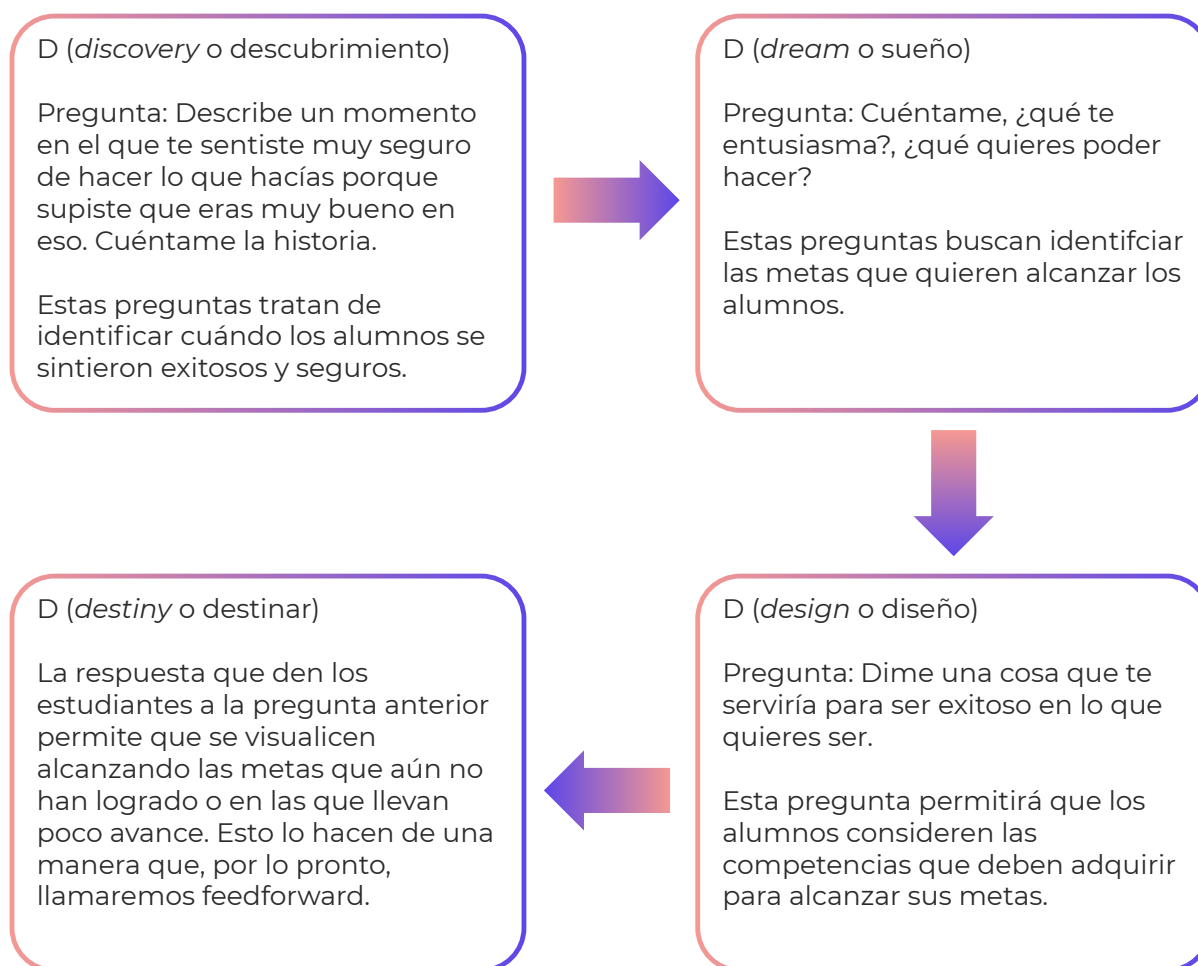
D (discovery o descubrimiento)

Pregunta: Describe un momento en el que te sentiste muy seguro de hacer lo que hacías porque supiste que eras muy bueno en eso. Cuéntame la historia.

Estas preguntas tratan de identificar cuándo los alumnos se sintieron exitosos y seguros.

D (dream o sueño)

Pregunta: Cuéntame, ¿qué te entusiasma?, ¿qué quieres poder hacer?

Estas preguntas buscan identifciar las metas que quieren alcanzar los alumnos.

D (design o diseño)

Pregunta: Dime una cosa que te serviría para ser exitoso en lo que quieres ser.

Esta pregunta permitirá que los alumnos consideren las competencias que deben adquirir para alcanzar sus metas.

D (destiny o destinar)

La respuesta que den los estudiantes a la pregunta anterior permite que se visualicen alcanzando las metas que aún no han logrado o en las que llevan poco avance. Esto lo hacen de una manera que, por lo pronto, llamaremos feedforward.